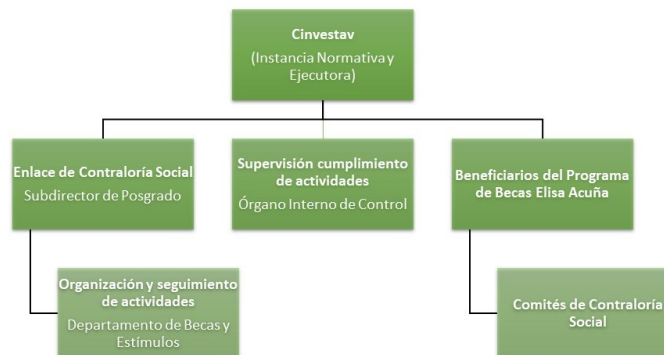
Cinvestav
(Instancia Normativa y Ejecutora)

Enlace de Contraloría Social
Subdirector de Posgrado

Supervisión cumplimiento de actividades
Órgano Interno de Control

Beneficiarios del Programa de Becas Elisa Acuña

Organización y seguimiento de actividades
Departamento de Becas y Estímulos

Comités de Contraloría Social